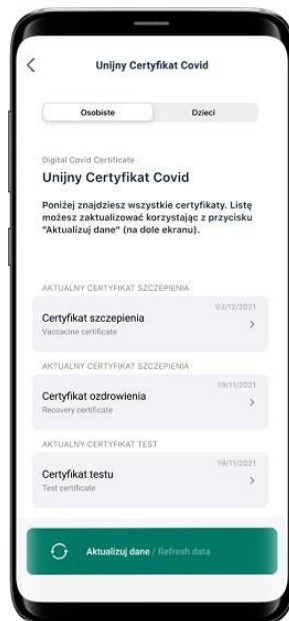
Unijny Certyfikat Covid

Osobiste

Dzieci

Digital Covid Certificate

Unijny Certyfikat Covid

Poniżej znajdziesz wszystkie certyfikaty. Listę możesz zaktualizować korzystając z przycisku "Aktualizuj dane" (na dole ekranu).

AKTUALNY CERTYFIKAT SZCZEPIENIA

03/12/2021

Certyfikat szczepienia

Vaccinate certificate

AKTUALNY CERTYFIKAT SZCZEPIENIA

19/11/2021

Certyfikat ozdrowienia

Recovery certificate

AKTUALNY CERTYFIKAT TEST

19/11/2021

Certyfikat testu

Test certificate

Aktualizuj dane / Refresh data